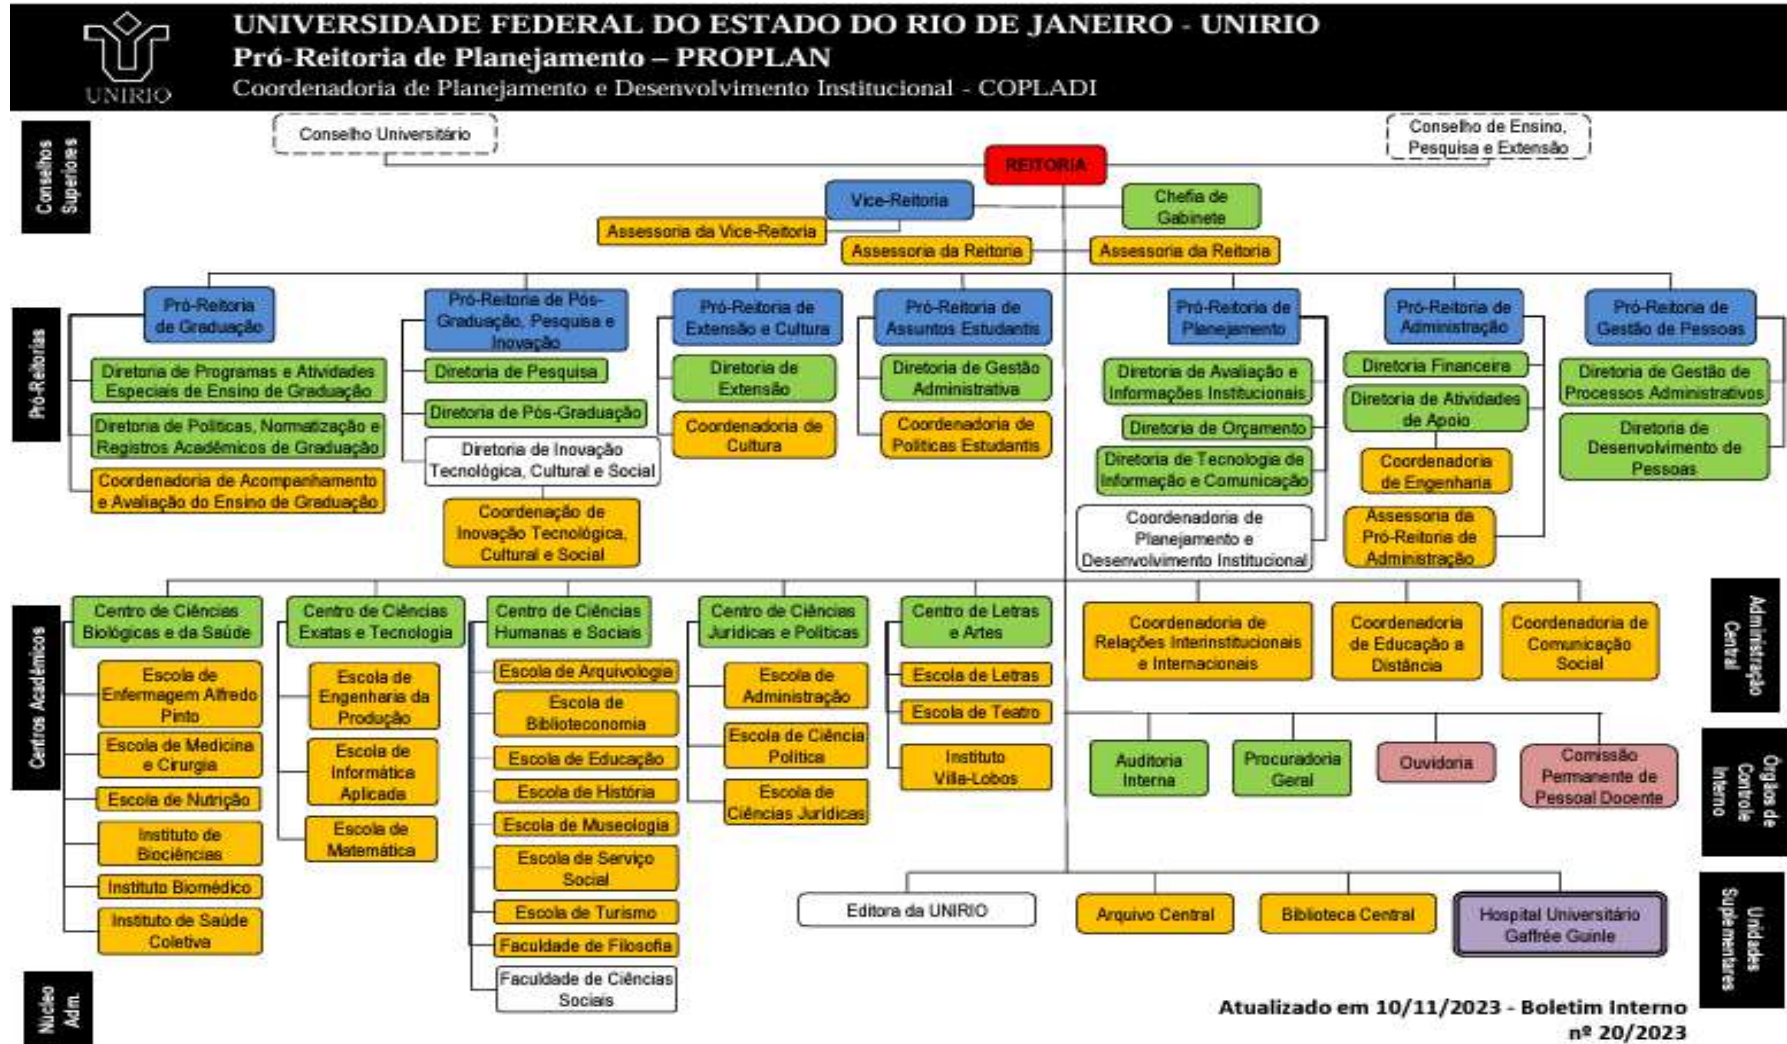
UNIRIO

UNIVERSIDADE FEDERAL DO ESTADO DO RIO DE JANEIRO - UNIRIO
Pró-Reitoria de Planejamento – PROPLAN
Coordenadoria de Planejamento e Desenvolvimento Institucional - COPLADI

Conselhos Superiores

Conselho Universitário

Conselho de Ensino, Pesquisa e Extensão

REITORIA

Vice-Reitoria

Chefia de Gabinete

Assessoria da Vice-Reitoria

Assessoria da Reitoria

Assessoria da Reitoria

Pró-Reitorias

Pró-Reitoria de Graduação

Diretoria de Programas e Atividades Especiais de Ensino de Graduação

Diretoria de Políticas, Normatização e Registros Acadêmicos de Graduação

Coordenadoria de Acompanhamento e Avaliação do Ensino de Graduação

Pró-Reitoria de Pós-Graduação, Pesquisa e Inovação

Diretoria de Pesquisa

Diretoria de Pós-Graduação

Diretoria de Inovação Tecnológica, Cultural e Social

Coordenação de Inovação Tecnológica, Cultural e Social

Pró-Reitoria de Extensão e Cultura

Diretoria de Extensão

Coordenadoria de Cultura

Pró-Reitoria de Assuntos Estudantis

Diretoria de Gestão Administrativa

Coordenadoria de Políticas Estudantis

Pró-Reitoria de Planejamento

Diretoria de Avaliação e Informações Institucionais

Diretoria de Orçamento

Diretoria de Tecnologia de Informação e Comunicação

Coordenadoria de Planejamento e Desenvolvimento Institucional

Pró-Reitoria de Administração

Diretoria Financeira

Diretoria de Atividades de Apoio

Coordenadoria de Engenharia

Assessoria da Pró-Reitoria de Administração

Pró-Reitoria de Gestão de Pessoas

Diretoria de Gestão de Processos Administrativos

Diretoria de Desenvolvimento de Pessoas

Centros Acadêmicos

Centro de Ciências Biológicas e da Saúde

Escola de Enfermagem Alfredo Pinto

Escola de Medicina e Cirurgia

Escola de Nutrição

Instituto de Biociências

Instituto Biomédico

Instituto de Saúde Coletiva

Centro de Ciências Exatas e Tecnologia

Escola de Engenharia da Produção

Escola de Informática Aplicada

Escola de Matemática

Centro de Ciências Humanas e Sociais

Escola de Arquivologia

Escola de Biblioteconomia

Escola de Educação

Escola de História

Escola de Museologia

Escola de Serviço Social

Escola de Turismo

Faculdade de Filosofia

Faculdade de Ciências Sociais

Centro de Ciências Jurídicas e Políticas

Escola de Administração

Escola de Ciência Política

Escola de Ciências Jurídicas

Centro de Letras e Artes

Escola de Letras

Escola de Teatro

Instituto Villa-Lobos

Coordenadoria de Relações Interinstitucionais e Internacionais

Coordenadoria de Educação a Distância

Coordenadoria de Comunicação Social

Administração Central

Auditoria Interna

Procuradoria Geral

Ouvidoria

Comissão Permanente de Pessoal Docente

Órgãos de Controle Interno

Editora da UNIRIO

Arquivo Central

Biblioteca Central

Hospital Universitário Gaffrée Guinle

Unidades Suplementares

Núcleo Adm.

Atualizado em 10/11/2023 - Boletim Interno nº 20/2023